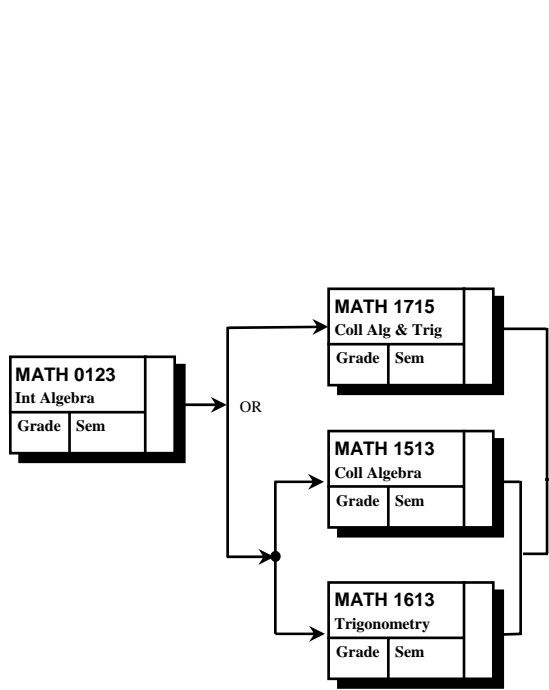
MATH 0123
Int Algebra

| Grade | Sem |
|---|---|

OR

MATH 1715
Coll Alg & Trig

| Grade | Sem |
|---|---|

MATH 1513
Coll Algebra

| Grade | Sem |
|---|---|

MATH 1613
Trigonometry

| Grade | Sem |
|---|---|